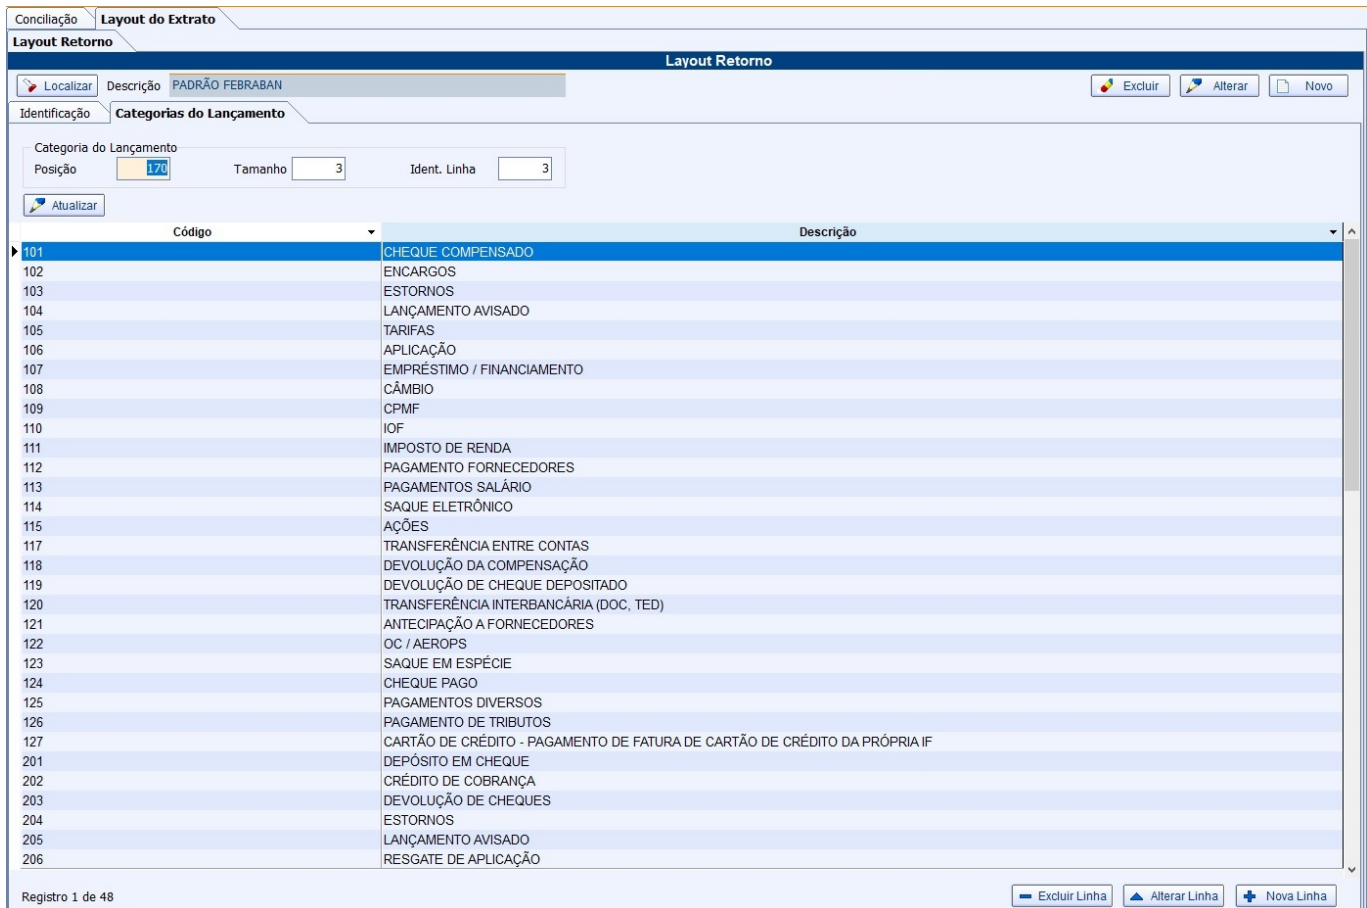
Conciliação | Layout do Extrato

Layout Retorno

Layout Retorno

Localizar | Descrição | PADRÃO FEBRABAN | Excluir | Alterar | Novo

Identificação | Categorias do Lançamento

Categoria do Lançamento
Posição 170 | Tamanho 3 | Ident. Linha 3

Atualizar

| Código | Descrição |
|---|---|
| 101 | CHEQUE COMPENSADO |
| 102 | ENCARGOS |
| 103 | ESTORNOS |
| 104 | LANÇAMENTO AVISADO |
| 105 | TARIFAS |
| 106 | APLICAÇÃO |
| 107 | EMPRÉSTIMO / FINANCIAMENTO |
| 108 | CÂMBIO |
| 109 | CPMF |
| 110 | IOF |
| 111 | IMPOSTO DE RENDA |
| 112 | PAGAMENTO FORNECEDORES |
| 113 | PAGAMENTOS SALÁRIO |
| 114 | SAQUE ELETRÔNICO |
| 115 | AÇÕES |
| 117 | TRANSFERÊNCIA ENTRE CONTAS |
| 118 | DEVOLUÇÃO DA COMPENSAÇÃO |
| 119 | DEVOLUÇÃO DE CHEQUE DEPOSITADO |
| 120 | TRANSFERÊNCIA INTERBANCÁRIA (DOC, TED) |
| 121 | ANTECIPAÇÃO A FORNECEDORES |
| 122 | OC / AEROPS |
| 123 | SAQUE EM ESPÉCIE |
| 124 | CHEQUE PAGO |
| 125 | PAGAMENTOS DIVERSOS |
| 126 | PAGAMENTO DE TRIBUTOS |
| 127 | CARTÃO DE CRÉDITO - PAGAMENTO DE FATURA DE CARTÃO DE CRÉDITO DA PRÓPRIA IF |
| 201 | DEPÓSITO EM CHEQUE |
| 202 | CRÉDITO DE COBRANÇA |
| 203 | DEVOLUÇÃO DE CHEQUES |
| 204 | ESTORNOS |
| 205 | LANÇAMENTO AVISADO |
| 206 | RESGATE DE APLICAÇÃO |

Registro 1 de 48 | Excluir Linha | Alterar Linha | Nova Linha